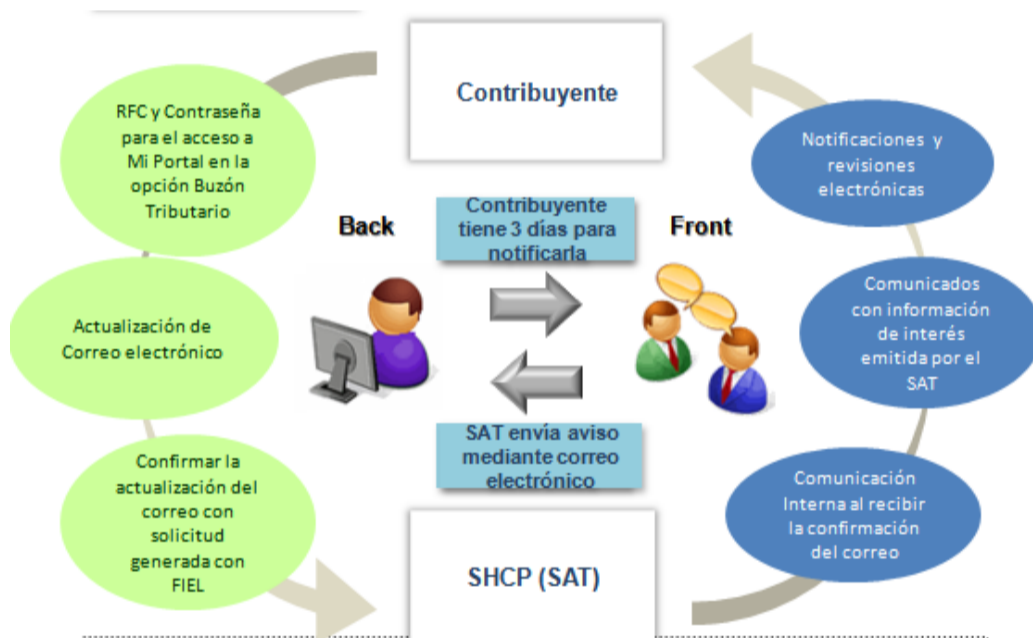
Contribuyente

RFC y Contraseña para el acceso a Mi Portal en la opción Buzón Tributario

Actualización de Correo electrónico

Confirmar la actualización del correo con solicitud generada con FIEL

Back

Contribuyente tiene 3 días para notificarla

Front

SAT envía aviso mediante correo electrónico

Notificaciones y revisiones electrónicas

Comunicados con información de interés emitida por el SAT

Comunicación Interna al recibir la confirmación del correo

SHCP (SAT)